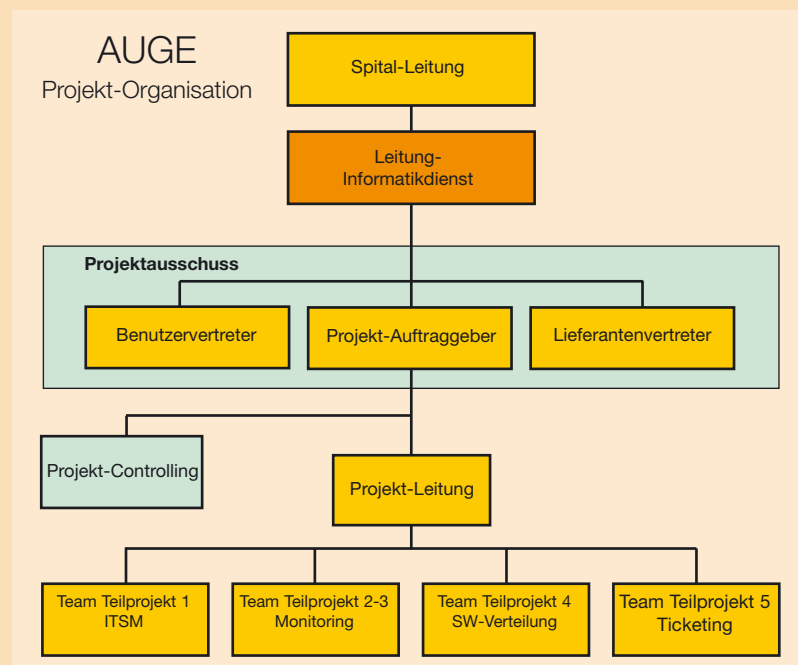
AUGE
Projekt-Organisation

Spital-Leitung

Leitung-Informatikdienst

Projektausschuss

Benutzervertreter

Projekt-Auftraggeber

Lieferantenvertreter

Projekt-Controlling

Projekt-Leitung

Team Teilprojekt 1 ITSM

Team Teilprojekt 2-3 Monitoring

Team Teilprojekt 4 SW-Verteilung

Team Teilprojekt 5 Ticketing